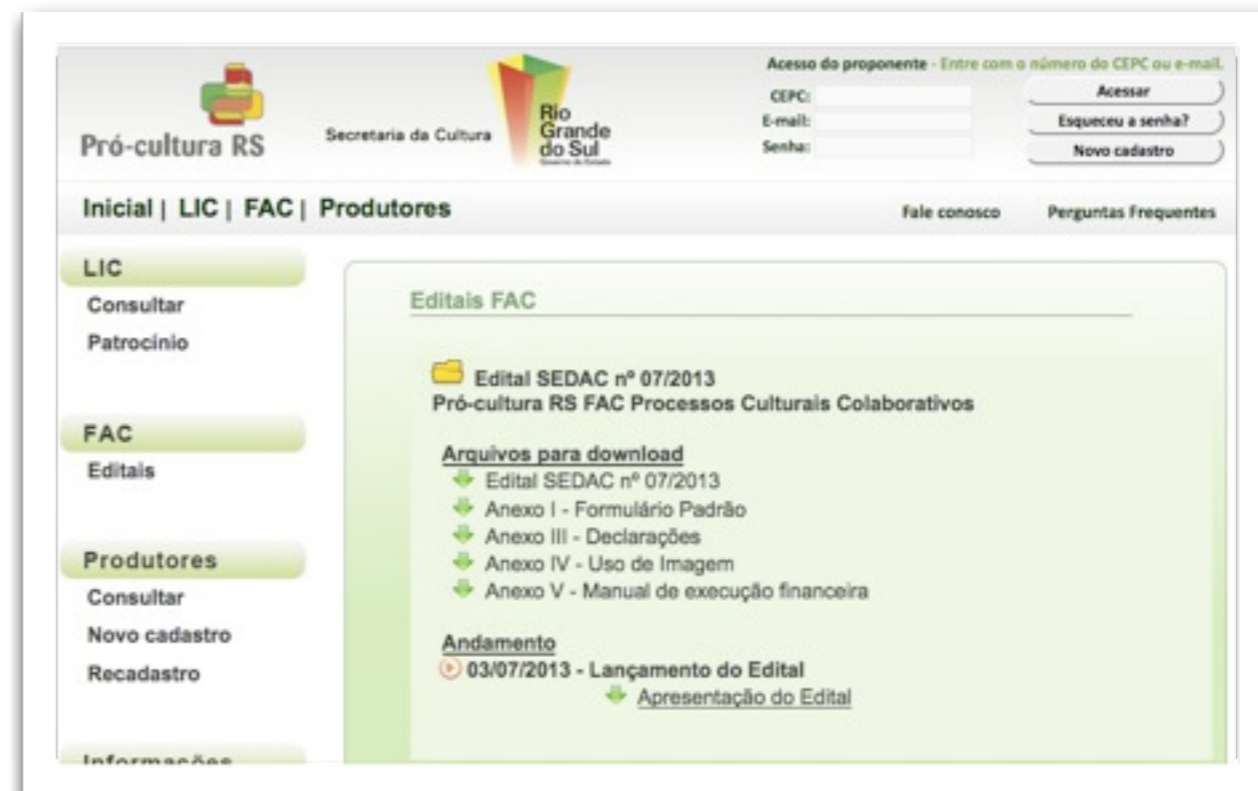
Pró-cultura RS

Secretaria da Cultura

Rio Grande do Sul
Governo do Estado

Acesso do proponente - Entre com o número do CEPC ou e-mail.
CEPC:
E-mail:
Senha:
Acessar
Esqueceu a senha?
Novo cadastro

Inicial | LIC | FAC | Produtores

Fale conosco
Perguntas Frequentes

LIC
Consultar
Patrocínio

FAC
Editais

Produtores
Consultar
Novo cadastro
Recadastro

Informações

Editais FAC

Edital SEDAC nº 07/2013
Pró-cultura RS FAC Processos Culturais Colaborativos

Arquivos para download
Edital SEDAC nº 07/2013
Anexo I - Formulário Padrão
Anexo III - Declarações
Anexo IV - Uso de Imagem
Anexo V - Manual de execução financeira

Andamento
03/07/2013 - Lançamento do Edital
Apresentação do Edital